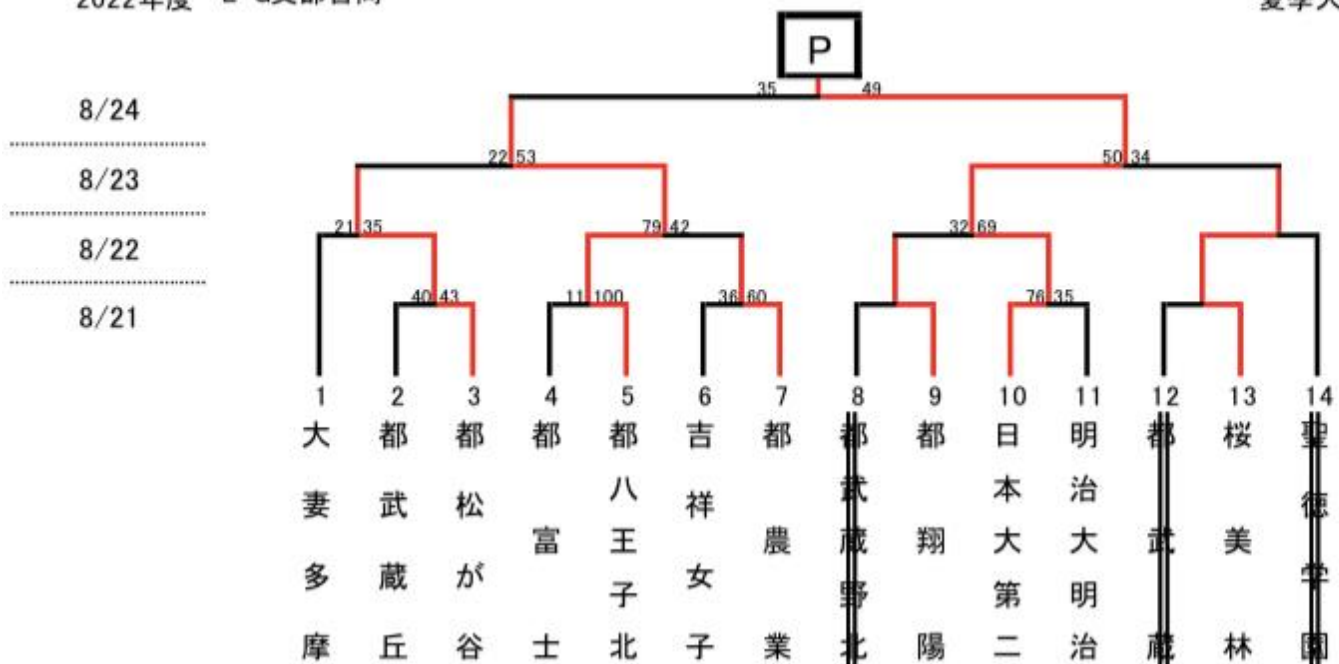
2022年度 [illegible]

P

8/24

8/23

8/22

8/21

35 49

22 53

50 34

21 35

79 42

32 69

40 43

11 100

36 60

76 35

1 大妻多摩
2 都武蔵丘
3 都松が谷
4 都富士
5 都八王子北
6 吉祥女子
7 都農業
8 都武蔵野北
9 都翔陽
10 日本大第二
11 明治大明治
12 都武蔵
13 桜美林
14 聖徳学園